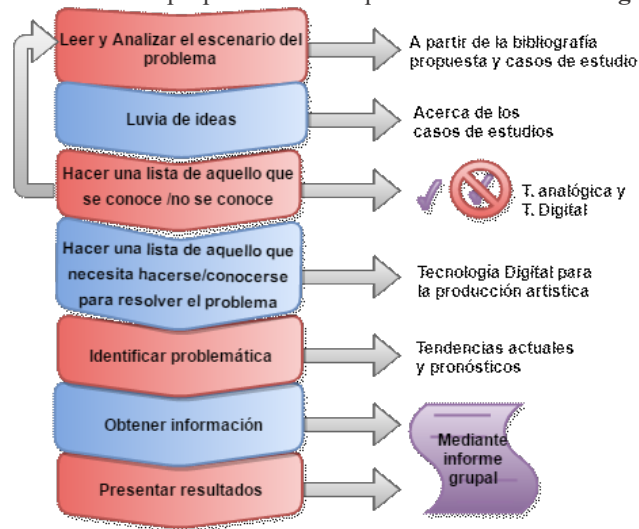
Leer y Analizar el escenario del problema

A partir de la bibliografía propuesta y casos de estudio

Luvia de ideas

Acerca de los casos de estudios

Hacer una lista de aquello que se conoce /no se conoce

T. analógica y T. Digital

Hacer una lista de aquello que necesita hacerse/conocerse para resolver el problema

Tecnología Digital para la producción artística

Identificar problemática

Tendencias actuales y pronósticos

Obtener información

Mediante informe grupal

Presentar resultados